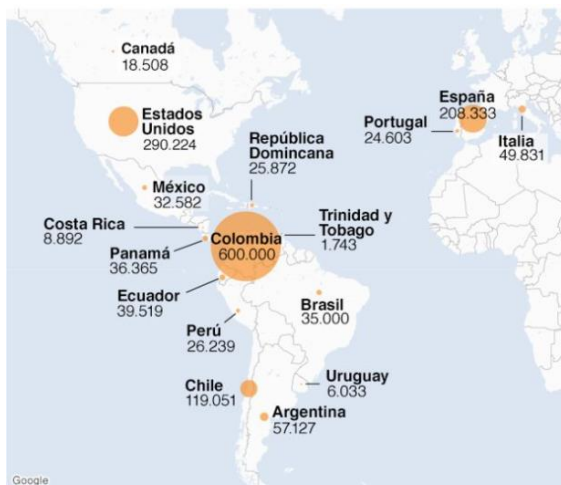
Canadá
18.508

Estados Unidos
290.224

República Domincana
25.872

España
208.333

Portugal
24.603

Italia
49.831

México
32.582

Costa Rica
8.892

Colombia
600.000

Trinidad y Tobago
1.743

Panamá
36.365

Ecuador
39.519

Brasil
35.000

Perú
26.239

Uruguay
6.033

Chile
119.051

Argentina
57.127

Google